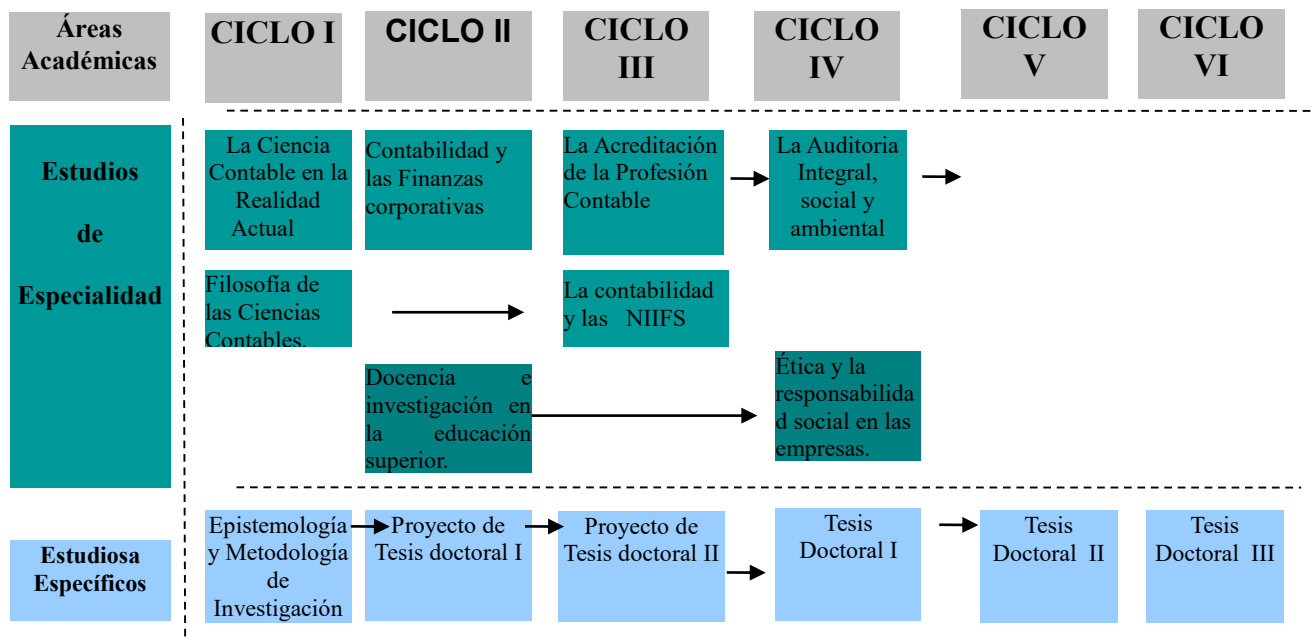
Áreas Académicas

CICLO I

CICLO II

CICLO III

CICLO IV

CICLO V

CICLO VI

Estudios de Especialidad

La Ciencia Contable en la Realidad Actual

Contabilidad y las Finanzas corporativas

La Acreditación de la Profesión Contable

La Auditoria Integral, social y ambiental

Filosofía de las Ciencias Contables.

La contabilidad y las NIIFS

Docencia e investigación en la educación superior.

Ética y la responsabilidad social en las empresas.

Estudiosa Específicos

Epistemología y Metodología de Investigación

Proyecto de Tesis doctoral I

Proyecto de Tesis doctoral II

Tesis Doctoral I

Tesis Doctoral II

Tesis Doctoral III